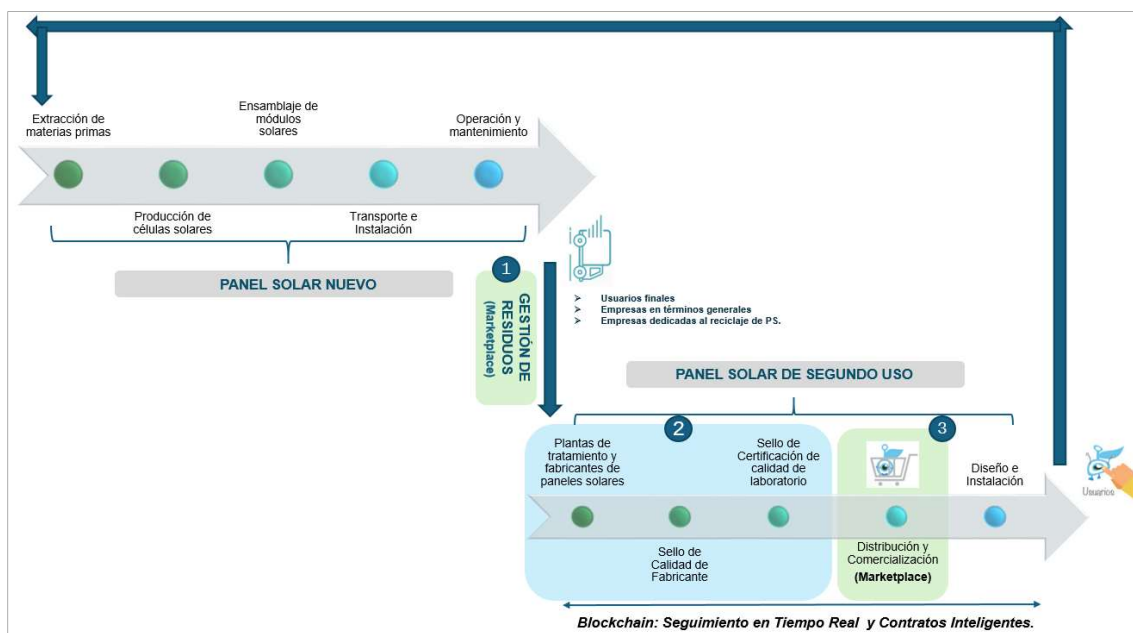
Extracción de materias primas

Ensamblaje de módulos solares

Operación y mantenimiento

Producción de células solares

Transporte e Instalación

PANEL SOLAR NUEVO

1

GESTIÓN DE RESIDUOS (Marketplace)

➤ Usuarios finales
➤ Empresas en términos generales
➤ Empresas dedicadas al reciclaje de PS.

PANEL SOLAR DE SEGUNDO USO

2

3

Plantas de tratamiento y fabricantes de paneles solares

Sello de Certificación de calidad de laboratorio

Diseño e Instalación

Usuarios

Sello de Calidad de Fabricante

Distribución y Comercialización (Marketplace)

Blockchain: Seguimiento en Tiempo Real y Contratos Inteligentes.